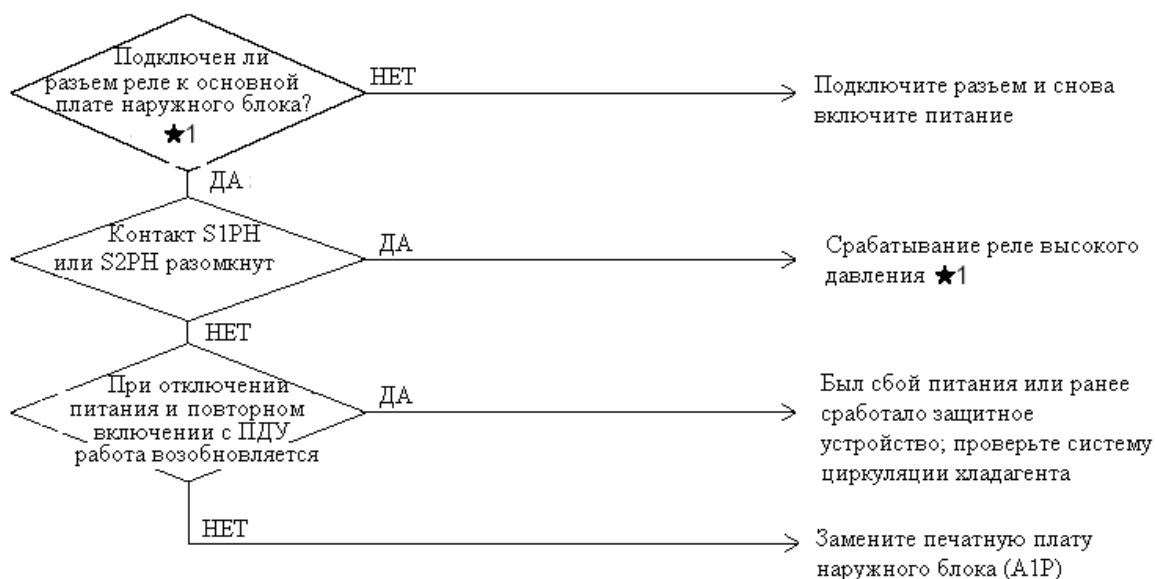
Подключен ли разъем реле к основной плате наружного блока? ★1

НЕТ

Подключите разъем и снова включите питание

ДА

Контакт S1PH или S2PH разомкнут

ДА

Срабатывание реле высокого давления ★1

НЕТ

При отключении питания и повторном включении с ПДУ работа возобновляется

ДА

Был сбой питания или ранее сработало защитное устройство; проверьте систему циркуляции хладагента

НЕТ

Замените печатную плату наружного блока (A1P)